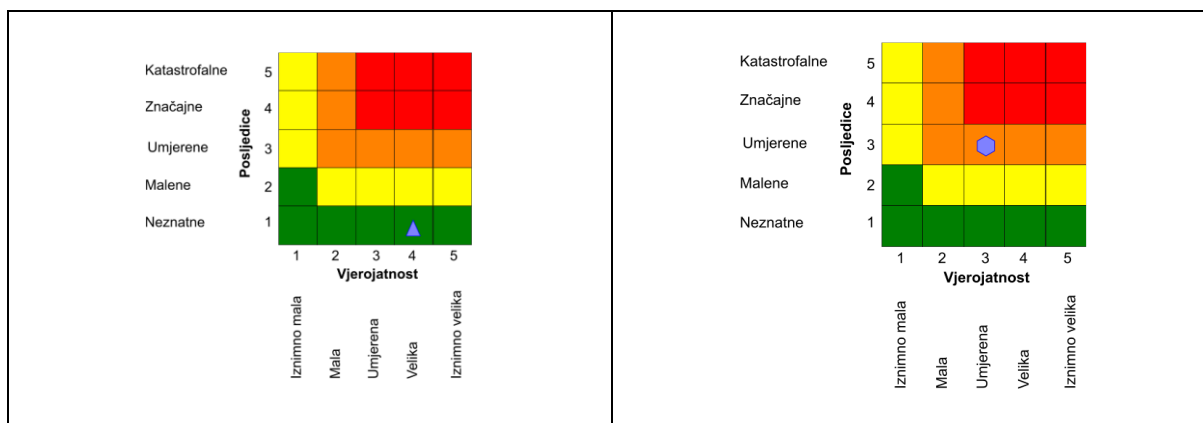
Katastrofalne 5
Značajne 4
Umjerene 3
Malene 2
Neznatne 1

Posljedice

1 2 3 4 5
Vjerojatnost

Iznimno mala
Mala
Umjerena
Velika
Iznimno velika

Katastrofalne 5
Značajne 4
Umjerene 3
Malene 2
Neznatne 1

Posljedice

1 2 3 4 5
Vjerojatnost

Iznimno mala
Mala
Umjerena
Velika
Iznimno velika